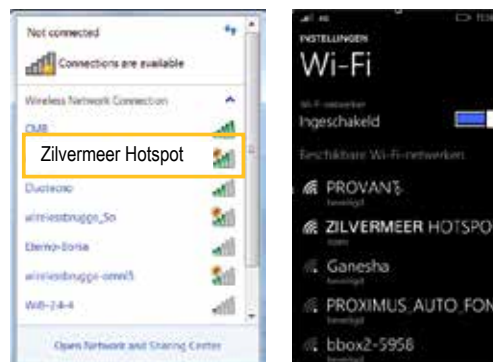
Not connected

Connections are available

Wireless Network Connection

CMB

Zilvermeer Hotspot

Ductecno

wirelessbrugge_So

Eterno-Iloria

wirelessbrugge-omni5

Wifi-2-8-4

Open Network and Sharing Center

INSTELLINGEN

Wi-Fi

Wi-Fi-netwerken

Ingeschakeld

Beschikbare Wi-Fi-netwerken

PROVANS

beveiligd

ZILVERMEER HOTSPO

open

Ganesha

beveiligd

PROXIMUS_AUTO_FON

beveiligd

bbox2-5958

beveiligd